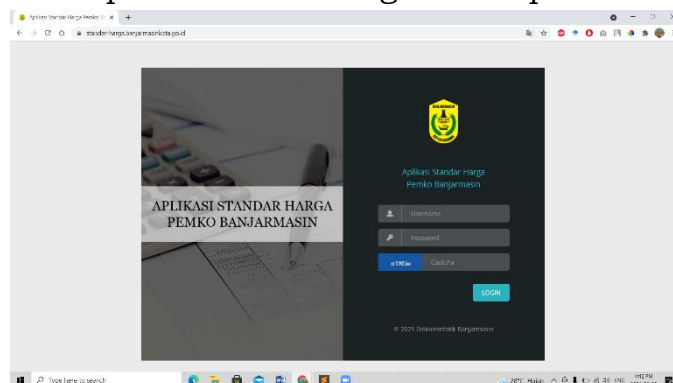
Aplikasi Standar Harga Pemko B ×
standar-harga.banjarmasinkota.go.id

APLIKASI STANDAR HARGA PEMKO BANJARMASIN

Aplikasi Standar Harga Pemko Banjarmasin

Username
Password
eTMSw Captcha

LOGIN

© 2021 Diskominfotik Banjarmasin

Type here to search
29°C Hujan